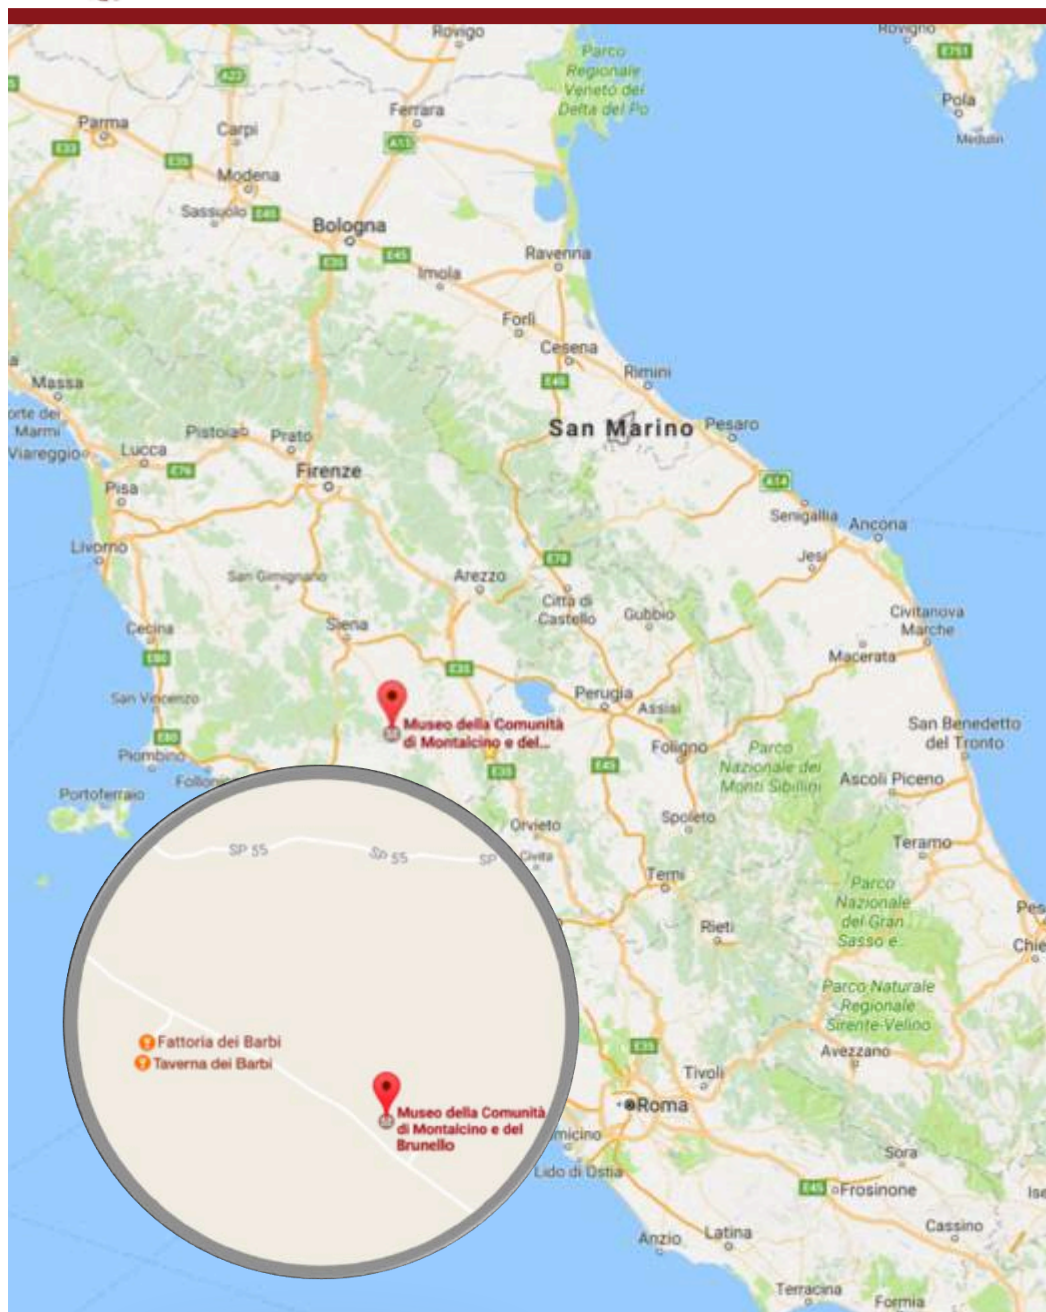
Rovigo
Rovigno
Parco Regionale Veneto del Delta del Po
Pola
Medulin
Parma
Carpi
Ferrara
A22
A13
E35
E35
Modena
Sassuolo
E45
Bologna
E35
E45
Ravenna
Imola
Forlì
Cesena
E45
Rimini
Massa
orte dei Marmi
San Marino
Pesaro
Pistoia
Prato
Lucca
Viareggio
E76
Firenze
A14
Pisa
Senigallia
Ancona
Livorno
E78
Jesi
San Gimignano
Arezzo
Città di Castello
Gubbio
Civitanova Marche
Cecina
Siena
E80
Macerata
E35
Perugia
San Vincenzo
Museo della Comunità di Montalcino e del...
Assisi
San Benedetto del Tronto
E80
Foligno
Parco Nazionale dei Monti Sibillini
Piombino
E35
E45
Follonica
Ascoli Piceno
Portoferraio
Orvieto
Spoleto
Teramo
SP 55
SP 55
SP
Civita
Terni
Parco Nazionale del Gran Sasso e
Pes
Rieti
Chie
Parco Naturale Regionale Sirente-Velino
Fattoria dei Barbi
Taverna dei Barbi
E35
Avezzano
Tivoli
Museo della Comunità di Montalcino e del Brunello
Roma
micino
Lido di Ostia
Sora
E45
Frosinone
Ise
Cassino
Anzio
Latina
Terracina
Formia